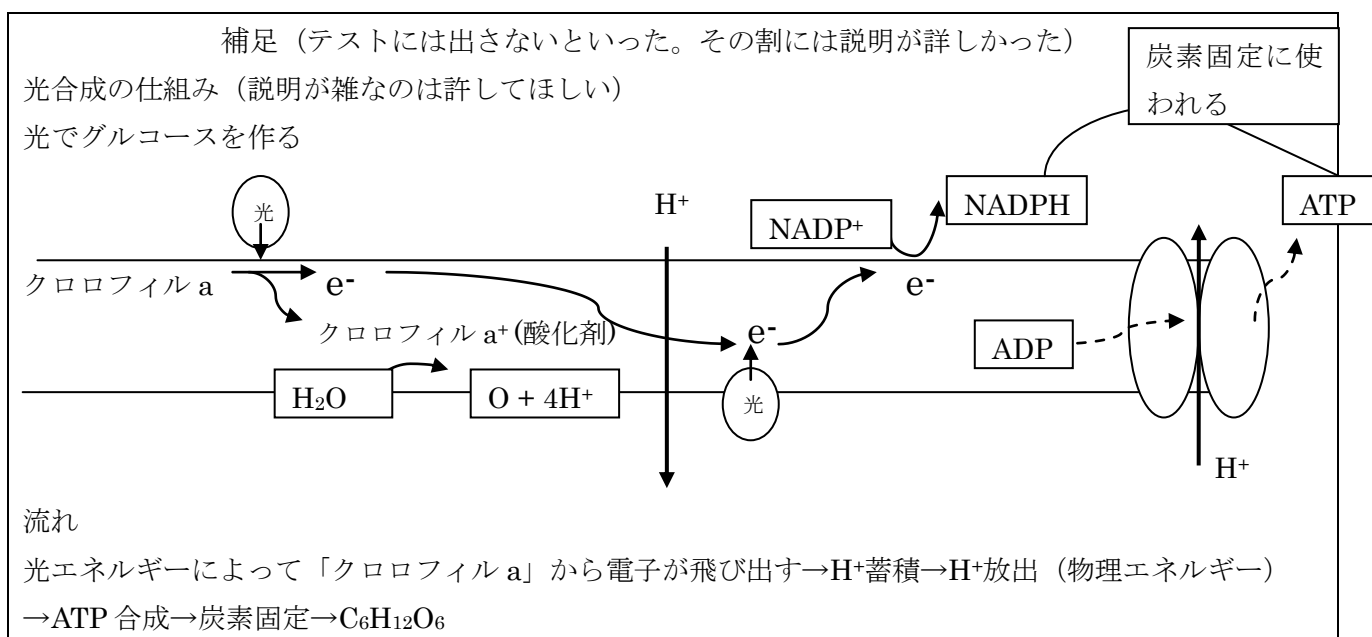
補足（テストには出さないといった。その割には説明が詳しかった）

炭素固定に使われる

光合成の仕組み（説明が雑なのは許してほしい）

光でグルコースを作る

光

$H^+$

$NADP^+$

NADPH

ATP

クロロフィル a

$e^-$

$e^-$

クロロフィル $a^+$(酸化剤)

$e^-$

ADP

$H_2O$

$O + 4H^+$

光

$H^+$

流れ

光エネルギーによって「クロロフィル a」から電子が飛び出す→$H^+$蓄積→$H^+$放出（物理エネルギー）→ATP 合成→炭素固定→$C_6H_{12}O_6$